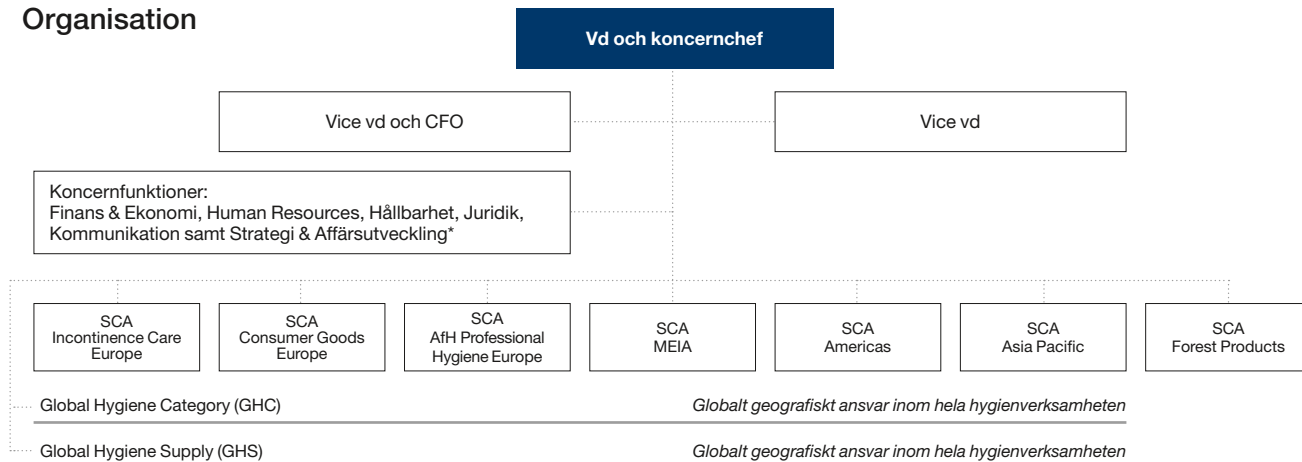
Organisation

Vd och koncernchef

Vice vd och CFO

Vice vd

Koncernfunktioner:
Finans & Ekonomi, Human Resources, Hållbarhet, Juridik, Kommunikation samt Strategi & Affärsutveckling*

SCA
Incontinence Care
Europe

SCA
Consumer Goods
Europe

SCA
AfH Professional
Hygiene Europe

SCA
MEIA

SCA
Americas

SCA
Asia Pacific

SCA
Forest Products

Global Hygiene Category (GHC)

Globalt geografiskt ansvar inom hela hygienverksamheten

Global Hygiene Supply (GHS)

Globalt geografiskt ansvar inom hela hygienverksamheten